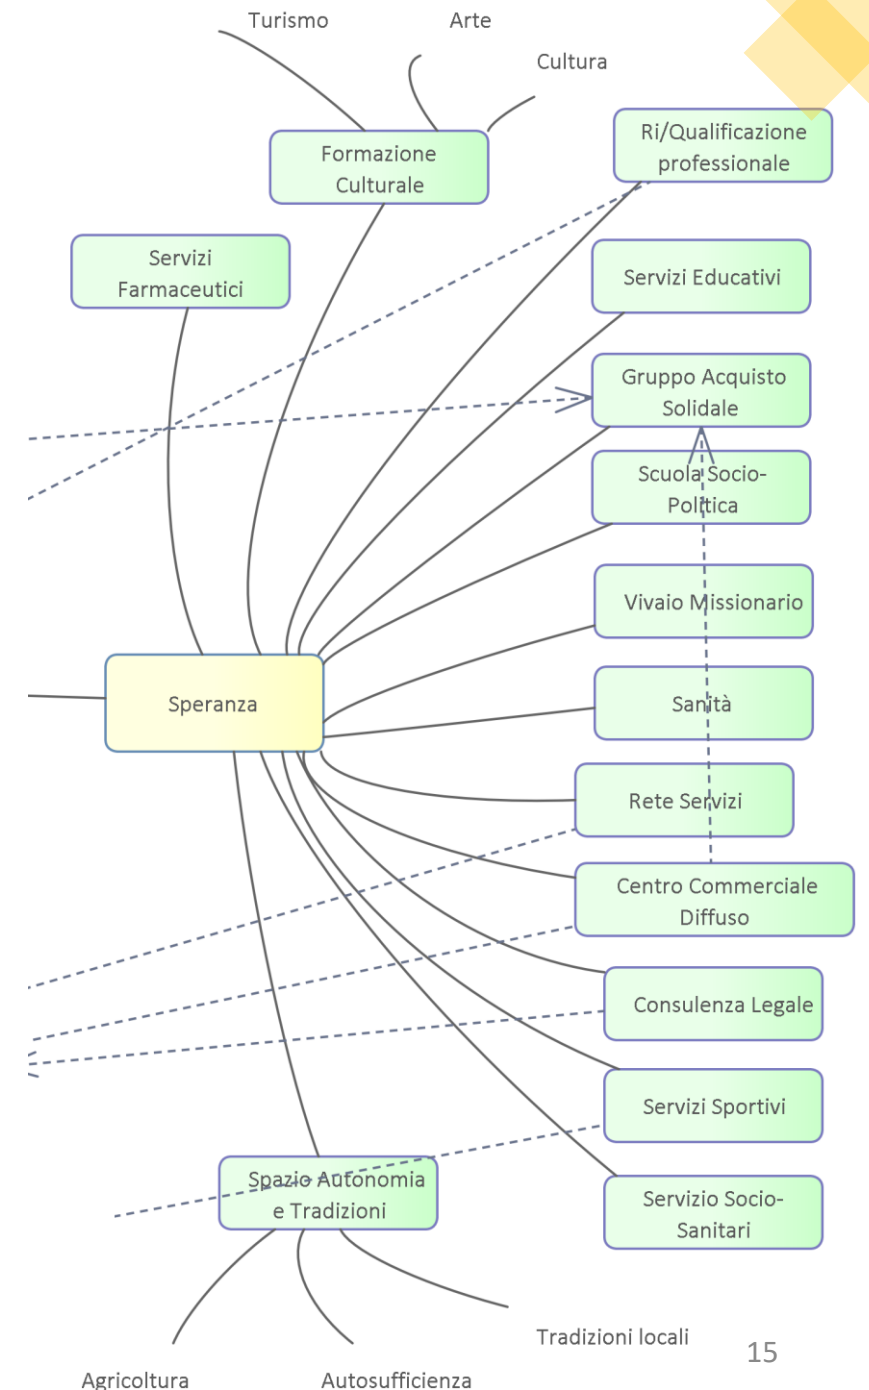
Turismo

Arte

Cultura

Formazione Culturale

Ri/Qualificazione professionale

Servizi Farmaceutici

Servizi Educativi

Gruppo Acquisto Solidale

Scuola Socio-Politica

Vivaio Missionario

Speranza

Sanità

Rete Servizi

Centro Commerciale Diffuso

Consulenza Legale

Servizi Sportivi

Spazio Autonomia e Tradizioni

Servizio Socio-Sanitari

Tradizioni locali

15

Agricoltura

Autosufficienza